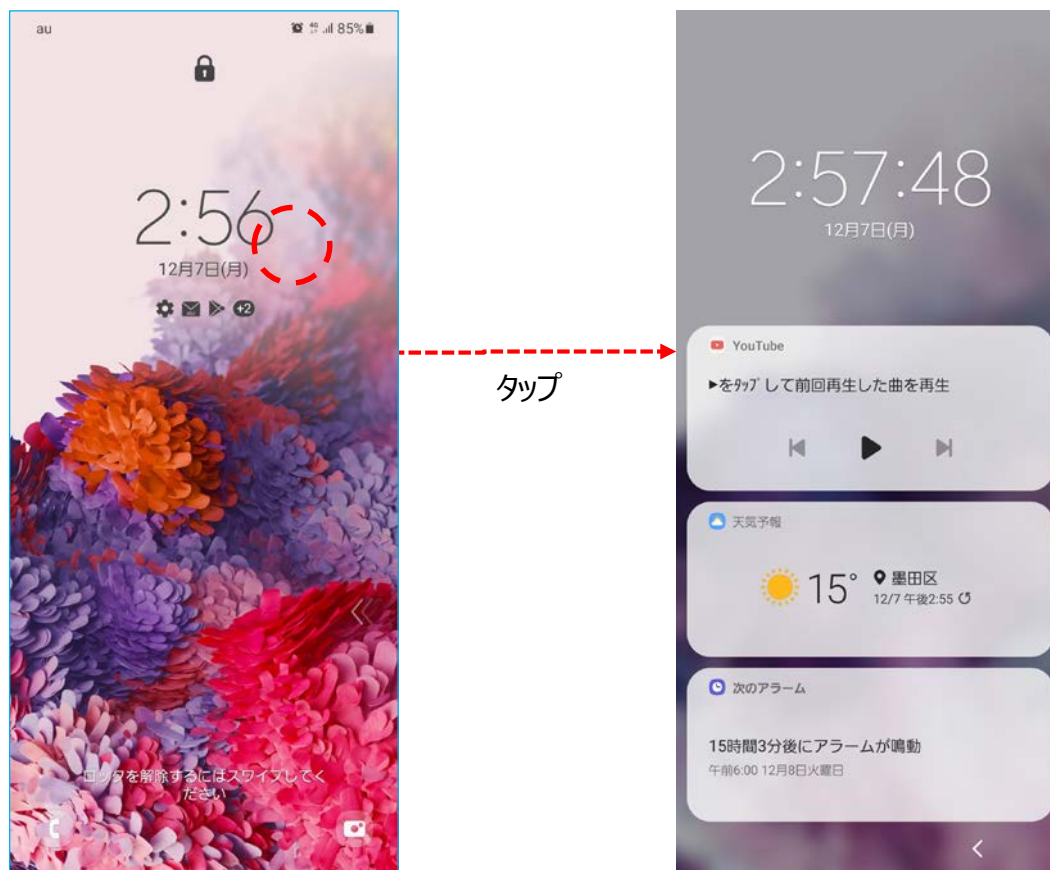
au 85%

2:56
12月7日(月)

+2

ロックを解除するにはスワイプしてください

タップ

2:57:48
12月7日(月)

YouTube
▶をﾀｯﾌﾟして前回再生した曲を再生

天気予報
15° 墨田区
12/7 午後2:55

次のアラーム
15時間3分後にアラームが鳴動
午前6:00 12月8日火曜日